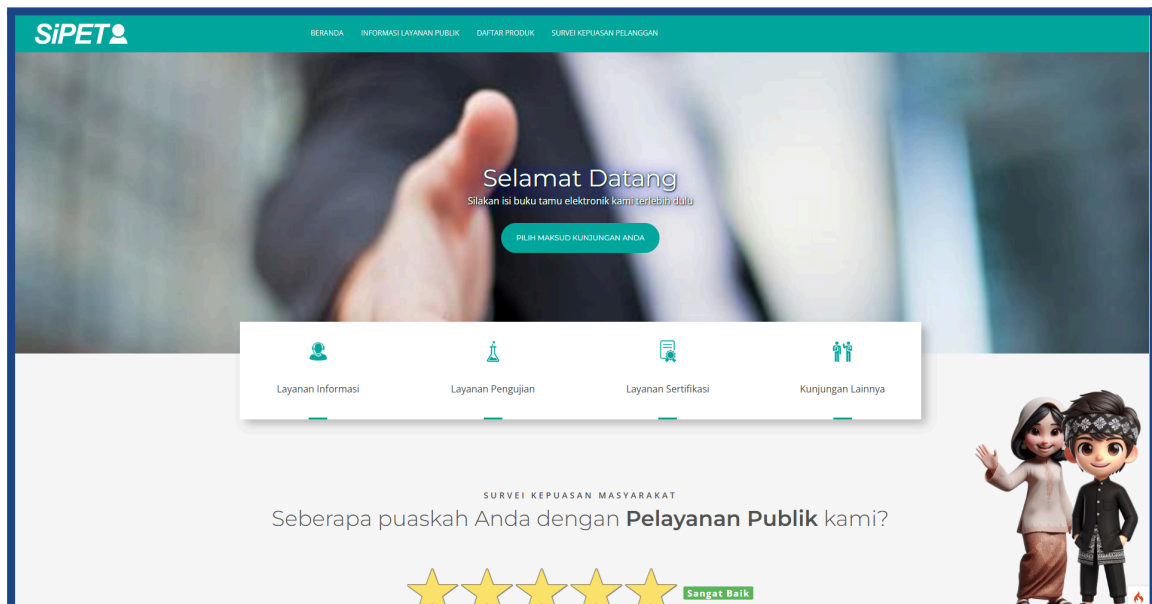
SiPET

BERANDA INFORMASI LAYANAN PUBLIK DAFTAR PRODUK SURVEI KEPUASAN PELANGGAN

Selamat Datang

Silakan isi buku tamu elektronik kami terlebih dulu

PILIH MAKSUD KUNJUNGAN ANDA

Layanan Informasi

Layanan Pengujian

Layanan Sertifikasi

Kunjungan Lainnya

SURVEI KEPUASAN MASYARAKAT

Seberapa puaskah Anda dengan **Pelayanan Publik** kami?

Sangat Baik